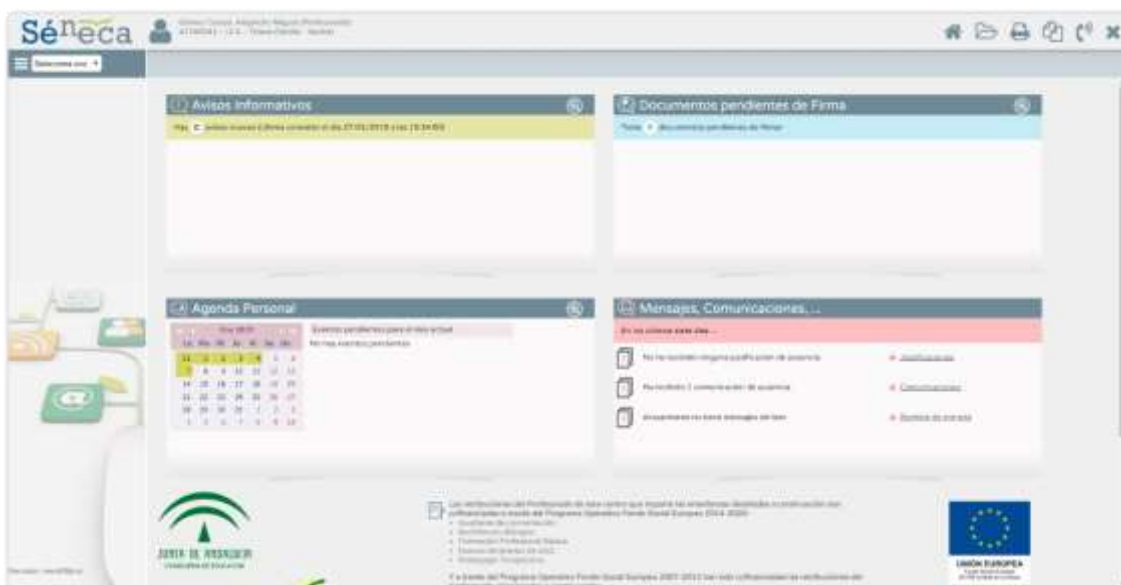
Séneca

Avisos Informativos

Hay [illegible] avisos nuevos (Último conexión el día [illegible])

Documentos pendientes de Firma

Tiene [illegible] documentos pendientes de firmar

Agenda Personal

Eventos pendientes para el mes actual

No hay eventos pendientes

| | | | | | | |
|---|---|---|---|---|---|---|
| Lu | Ma | Mi | Ju | Vi | Sa | Do |
| 31 | 1 | 2 | 3 | 4 | 5 | 6 |
| 7 | 8 | 9 | 10 | 11 | 12 | 13 |
| 14 | 15 | 16 | 17 | 18 | 19 | 20 |
| 21 | 22 | 23 | 24 | 25 | 26 | 27 |
| 28 | 29 | 30 | 31 | 1 | 2 | 3 |
| 4 | 5 | 6 | 7 | 8 | 9 | 10 |

Mensajes, Comunicaciones, ...

En los últimos siete días ...

No ha recibido ninguna justificación de ausencia

Justificaciones

Ha recibido 1 comunicación de ausencia

Comunicaciones

Actualmente no tiene mensajes sin leer

Bandeja de entrada

JUNTA DE ANDALUCIA

CONSEJERÍA DE EDUCACIÓN

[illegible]

UNIÓN EUROPEA

Versión: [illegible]